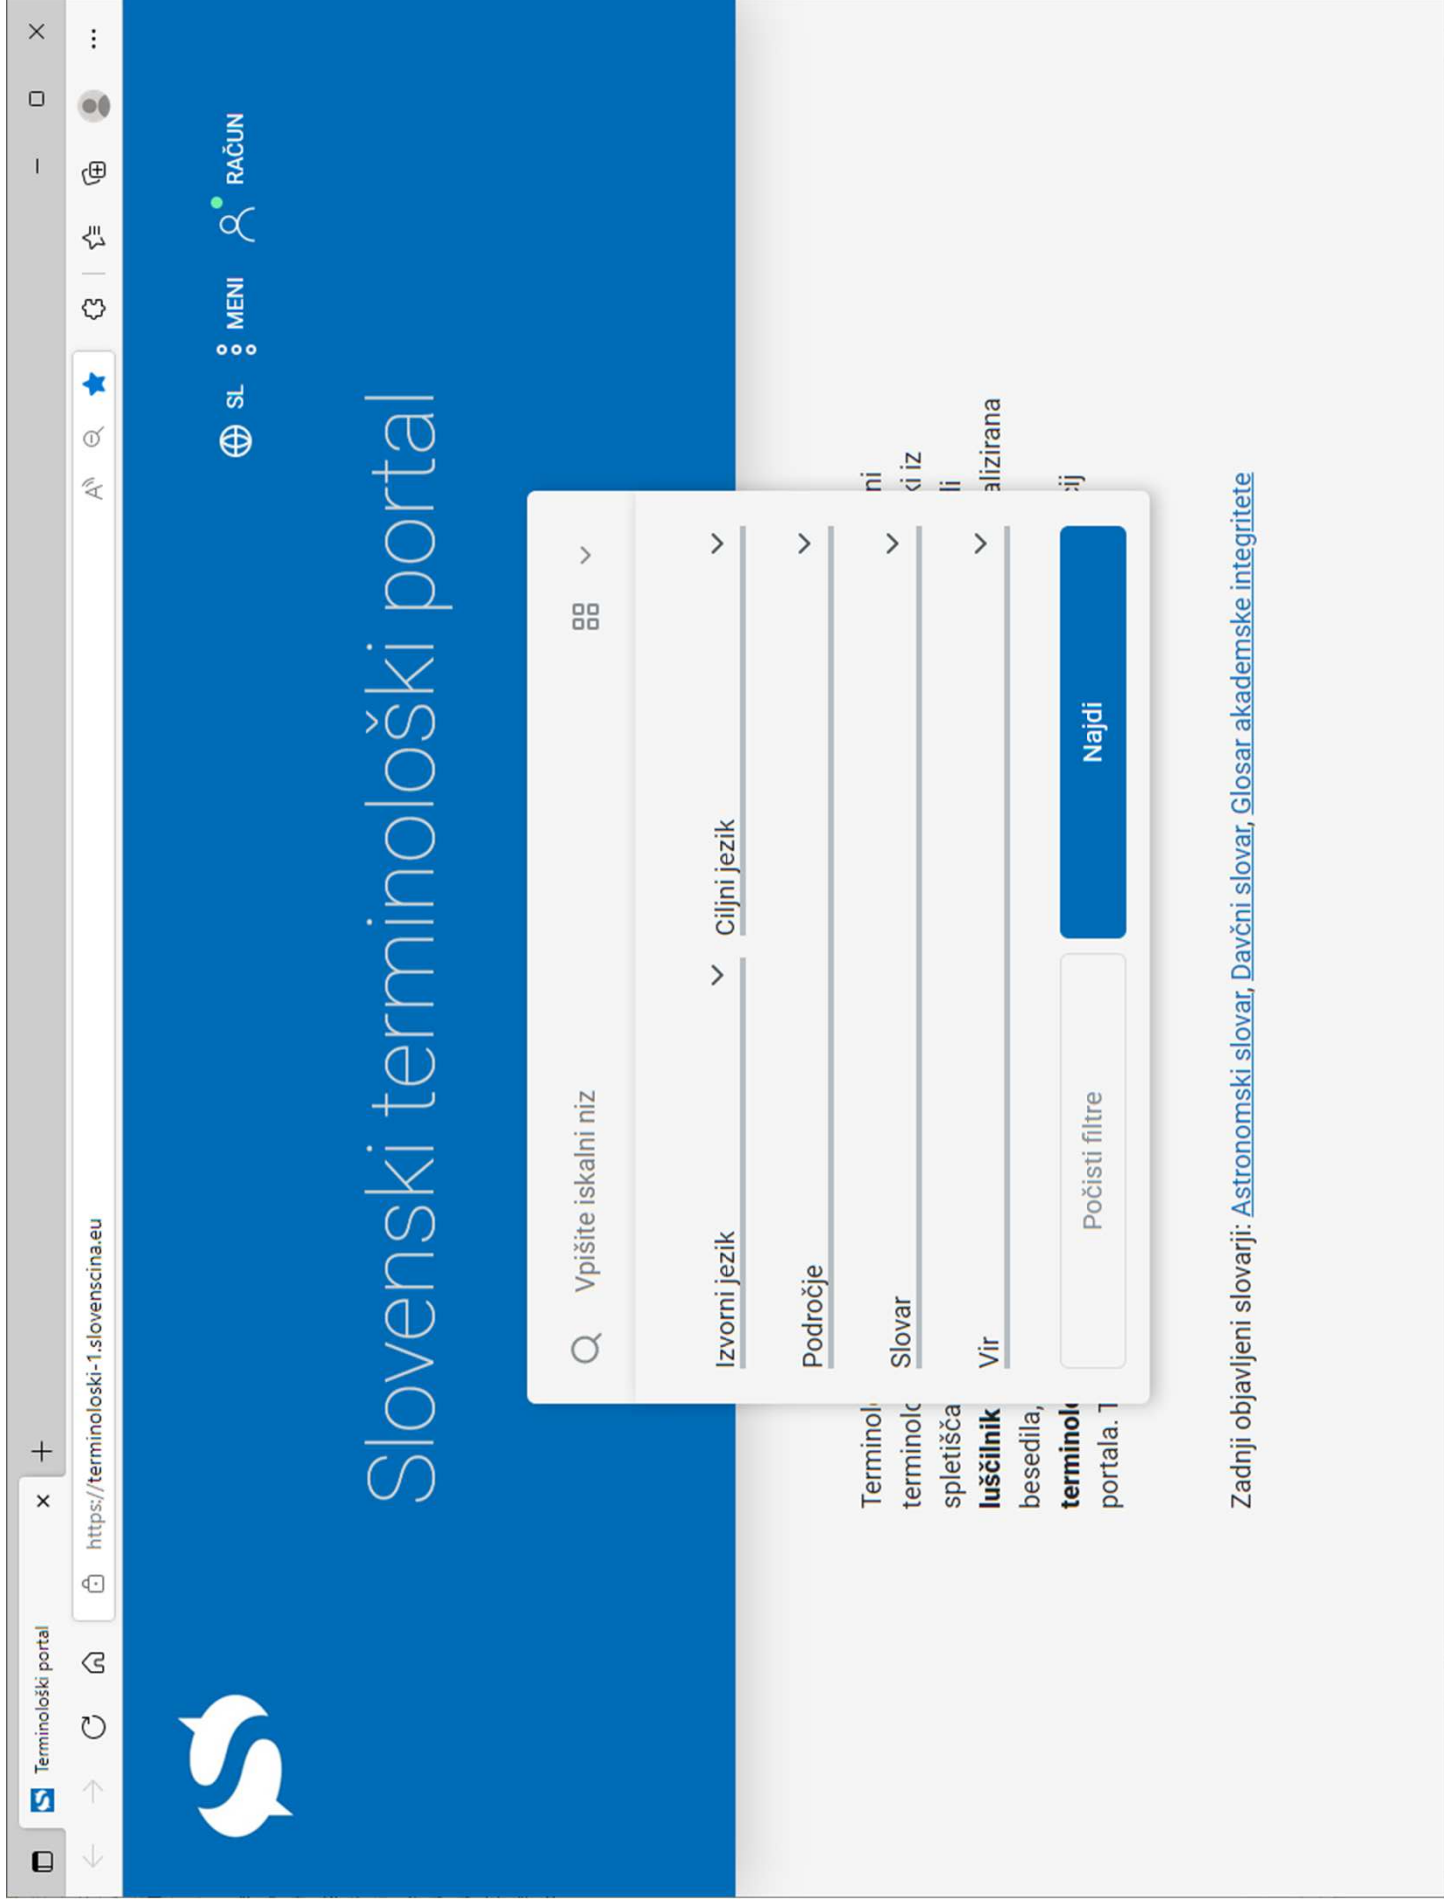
Terminološki portal
https://terminoloski-1.slovenscina.eu

SL MENI RAČUN

Slovenski terminološki portal

Vpišite iskalni niz

Izvorni jezik
Ciljni jezik
Področje
Slovar
Vir

Počisti filtre
Najdi

Terminol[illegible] ni
terminol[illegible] ki iz
spletišča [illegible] li
luščilnik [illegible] alizirana
besedila,
terminol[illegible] ij
portala. T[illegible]

Zadnji objavljeni slovarji: Astronomski slovar, Davčni slovar, Glosar akademske integritete